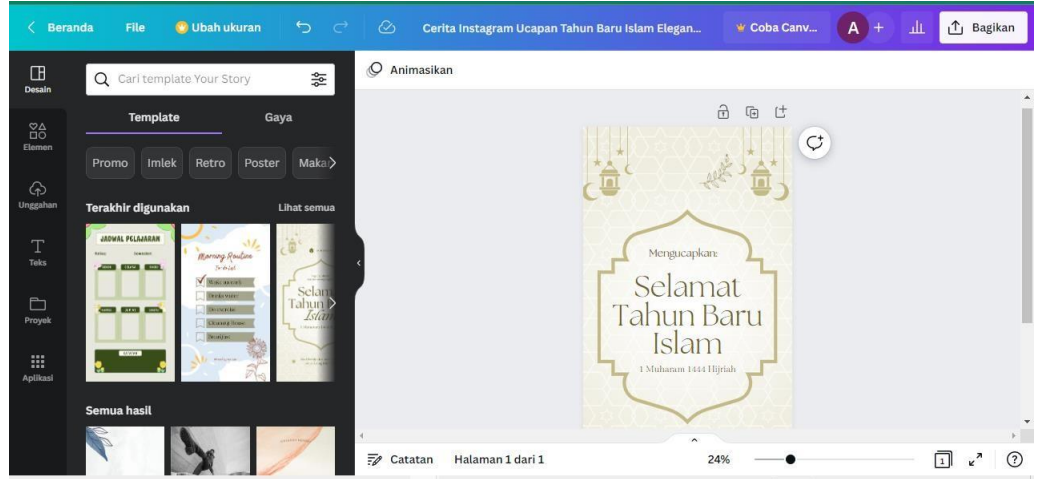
Beranda File Ubah ukuran Cerita Instagram Ucapan Tahun Baru Islam Elegan... Coba Canv... A + Bagikan

Desain
Elemen
Unggahan
Teks
Proyek
Aplikasi

Cari template Your Story

Template Gaya

Promo Imlek Retro Poster Maka

Terakhir digunakan Lihat semua

JADWAL PELAJARAN

Morning Routine

Selam Tahun Islam

Semua hasil

Animasikan

Mengucapkan:
Selamat Tahun Baru Islam
1 Muharam 1444 Hijriah

Catatan Halaman 1 dari 1 24% 1 ?